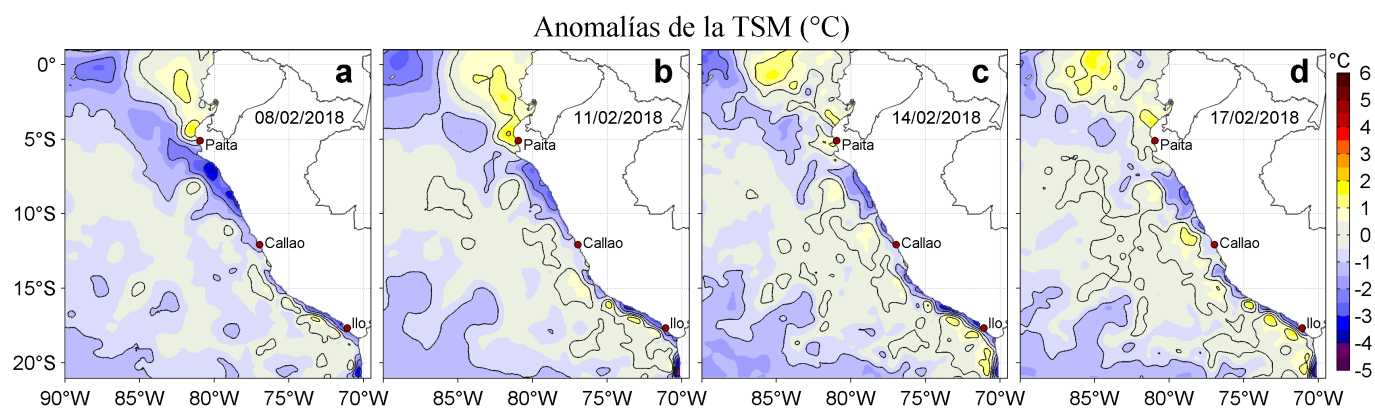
Anomalías de la TSM (°C)

0°
5°S
10°S
15°S
20°S

a
08/02/2018
Paita
Callao
Ilo

b
11/02/2018
Paita
Callao
Ilo

c
14/02/2018
Paita
Callao
Ilo

d
17/02/2018
Paita
Callao
Ilo

90°W 85°W 80°W 75°W 70°W
85°W 80°W 75°W 70°W
85°W 80°W 75°W 70°W
85°W 80°W 75°W 70°W

°C
6
5
4
3
2
1
0
-1
-2
-3
-4
-5